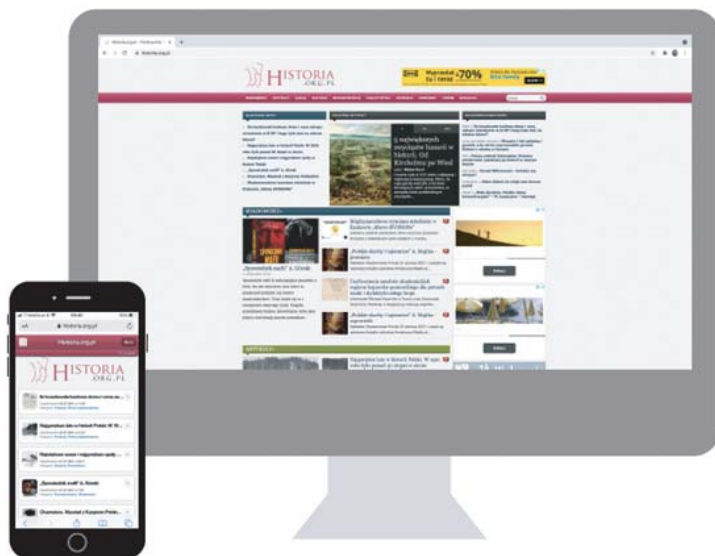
HISTORIA
ORG.PL

Wyprzedaż do -70%

5 największych zesłanych bitew w historii. Od Kircholmu po Wied

„Spowiednik zła?" A. Sliwki

Najnowsze kolumny

„Polskie skarby i tajemnice" A. Majcha

Najpopularniejsze kolumny

„Polskie skarby i tajemnice" A. Majcha

Najpopularniejsze bitwy w historii Polski. W tym roku były ponad sto ...

ARTYKUŁY

historia.org.pl

Historia.org.pl

HISTORIA
ORG.PL

„Spowiednik zła?" A. Sliwki

Chamstwo. Wyzysk i Korporn Polsk...